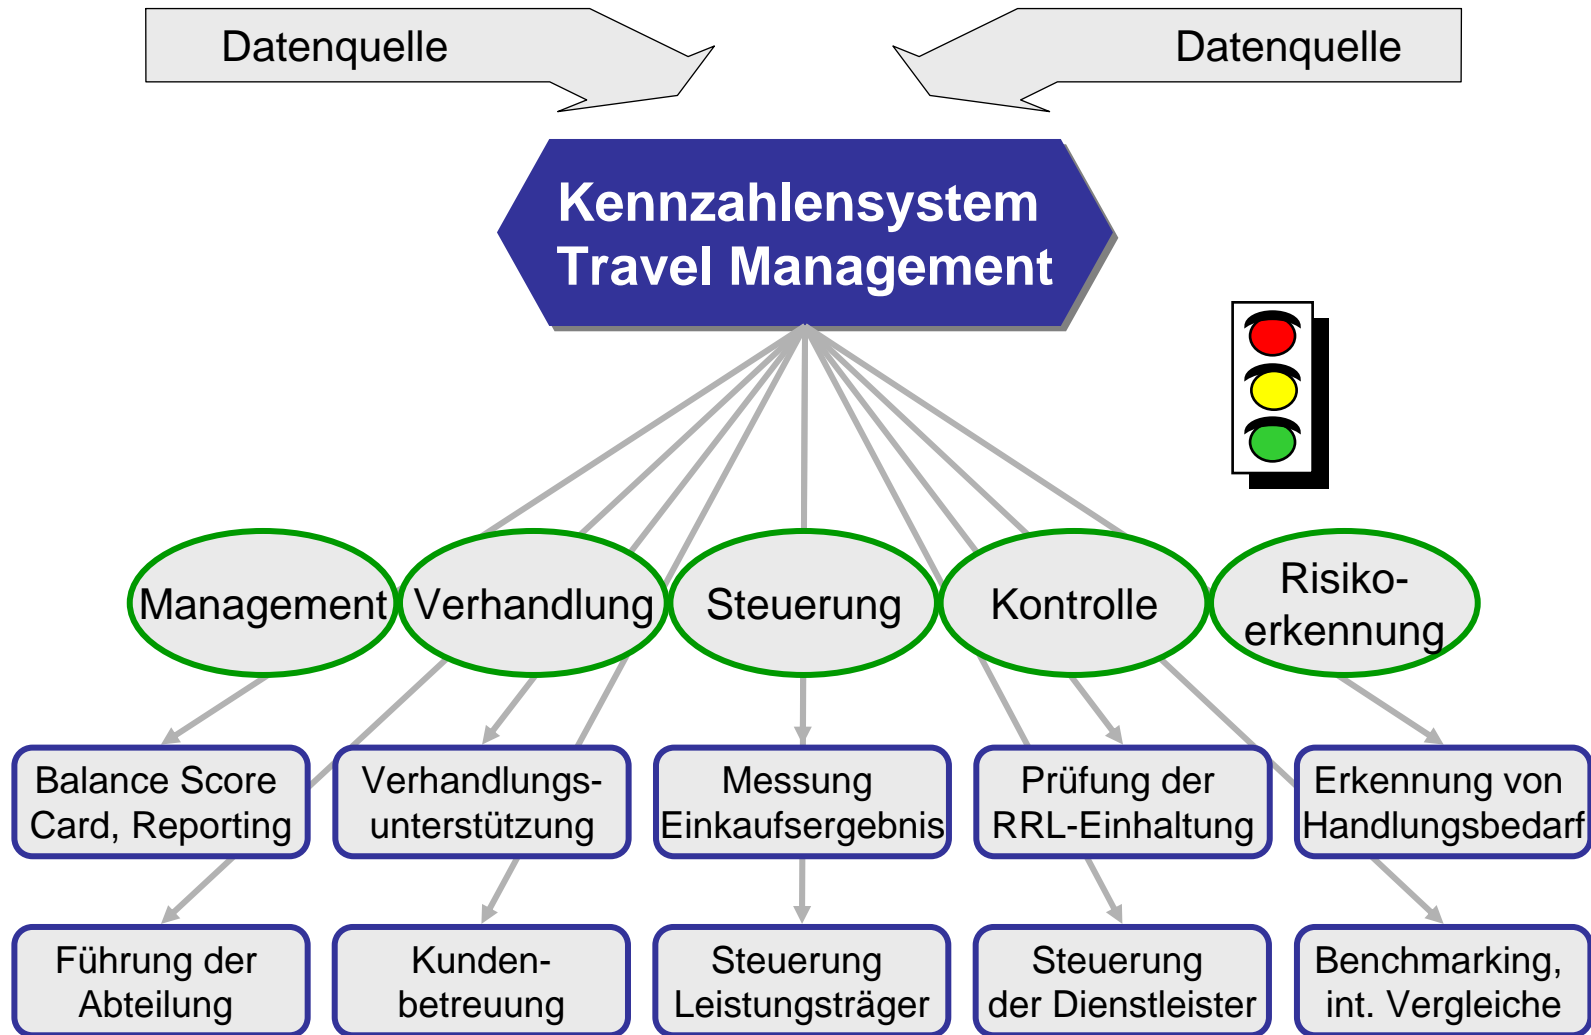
Datenquelle

Datenquelle

Kennzahlensystem
Travel Management

Management

Verhandlung

Steuerung

Kontrolle

Risikoerkennung

Balance Score Card, Reporting

Verhandlungsunterstützung

Messung Einkaufsergebnis

Prüfung der RRL-Einhaltung

Erkennung von Handlungsbedarf

Führung der Abteilung

Kundenbetreuung

Steuerung Leistungsträger

Steuerung der Dienstleister

Benchmarking, int. Vergleiche